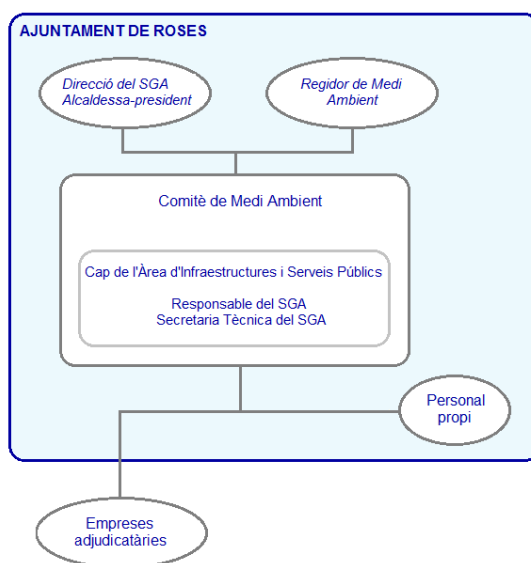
AJUNTAMENT DE ROSES

Direcció del SGA
Alcaldessa-president

Regidor de Medi Ambient

Comitè de Medi Ambient

Cap de l'Àrea d'Infraestructures i Serveis Públics

Responsable del SGA
Secretaria Tècnica del SGA

Personal propi

Empreses adjudicatàries